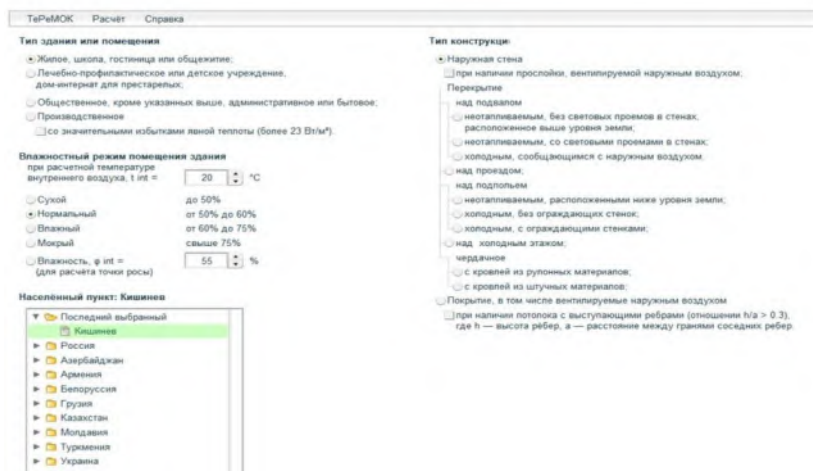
ТеРеМОК Расчёт Справка

Тип здания или помещения

Жилое, школа, гостиница или общежитие;

Лечебно-профилактическое или детское учреждение, дом-интернат для престарелых;

Общественное, кроме указанных выше, административное или бытовое;

Производственное

со значительными избытками явной теплоты (более 23 Вт/м³).

Влажностный режим помещения здания

при расчетной температуре внутреннего воздуха, t int = 20 °C

| | |
|---|---|
| Сухой | до 50% |
| Нормальный | от 50% до 60% |
| Влажный | от 60% до 75% |
| Мокрый | свыше 75% |

Влажность, φ int = (для расчёта точки росы) 55 %

Населённый пункт: Кишинев

Последний выбранный
Кишинев
Россия
Азербайджан
Армения
Белоруссия
Грузия
Казахстан
Молдавия
Туркмения
Украина

Тип конструкции

Наружная стена

при наличии прослойки, вентилируемой наружным воздухом;

Перекрытие

над подвалом

неотапливаемым, без световых проемов в стенах, расположенное выше уровня земли;

неотапливаемым, со световыми проемами в стенах;

холодным, сообщающимся с наружным воздухом;

над проездом;

над подпольем

неотапливаемым, расположенным ниже уровня земли;

холодным, без ограждающих стенок;

холодным, с ограждающими стенками;

над холодным этажом;

чердачное

с кровлей из рулонных материалов;

с кровлей из штучных материалов;

Покрытие, в том числе вентилируемые наружным воздухом

при наличии потолка с выступающими ребрами (отношении h/a > 0.3), где h — высота ребер, а — расстояние между гранями соседних ребер.